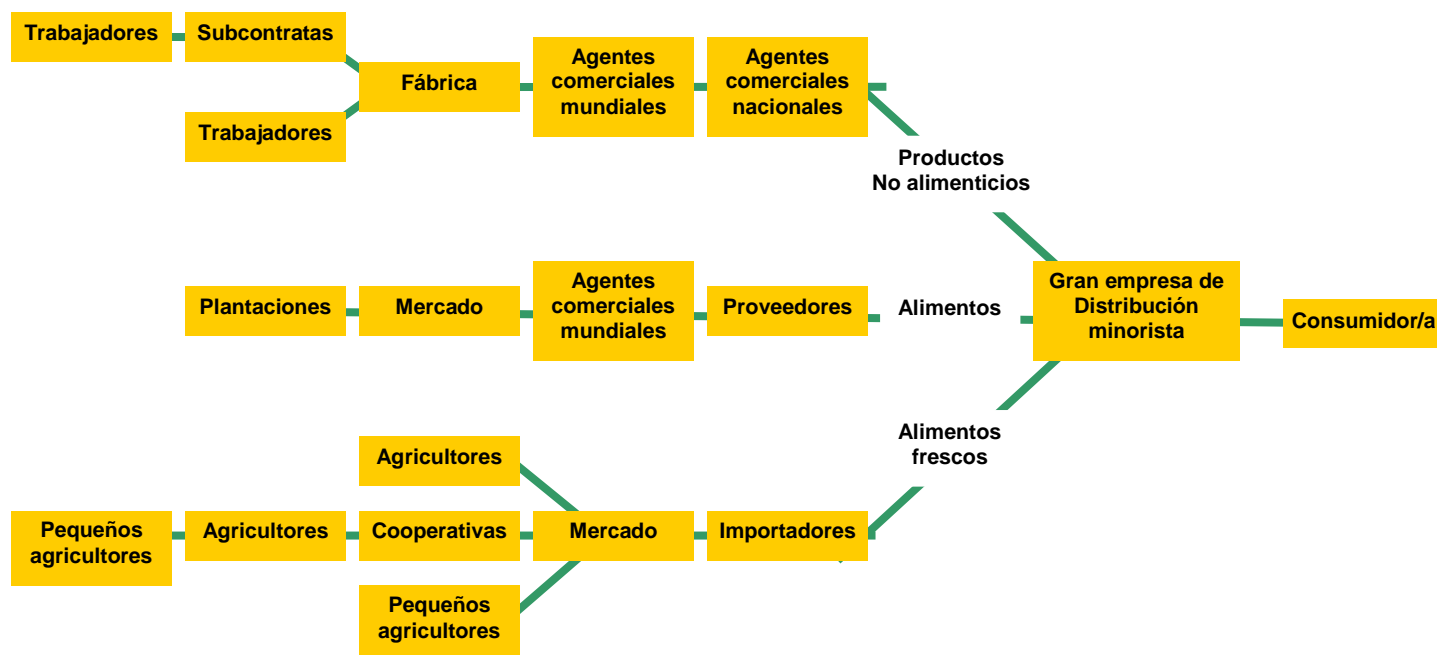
Trabajadores

Subcontratas

Trabajadores

Fábrica

Agentes comerciales mundiales

Agentes comerciales nacionales

Productos No alimenticios

Plantaciones

Mercado

Agentes comerciales mundiales

Proveedores

Alimentos

Gran empresa de Distribución minorista

Consumidor/a

Alimentos frescos

Agricultores

Pequeños agricultores

Agricultores

Cooperativas

Mercado

Importadores

Pequeños agricultores